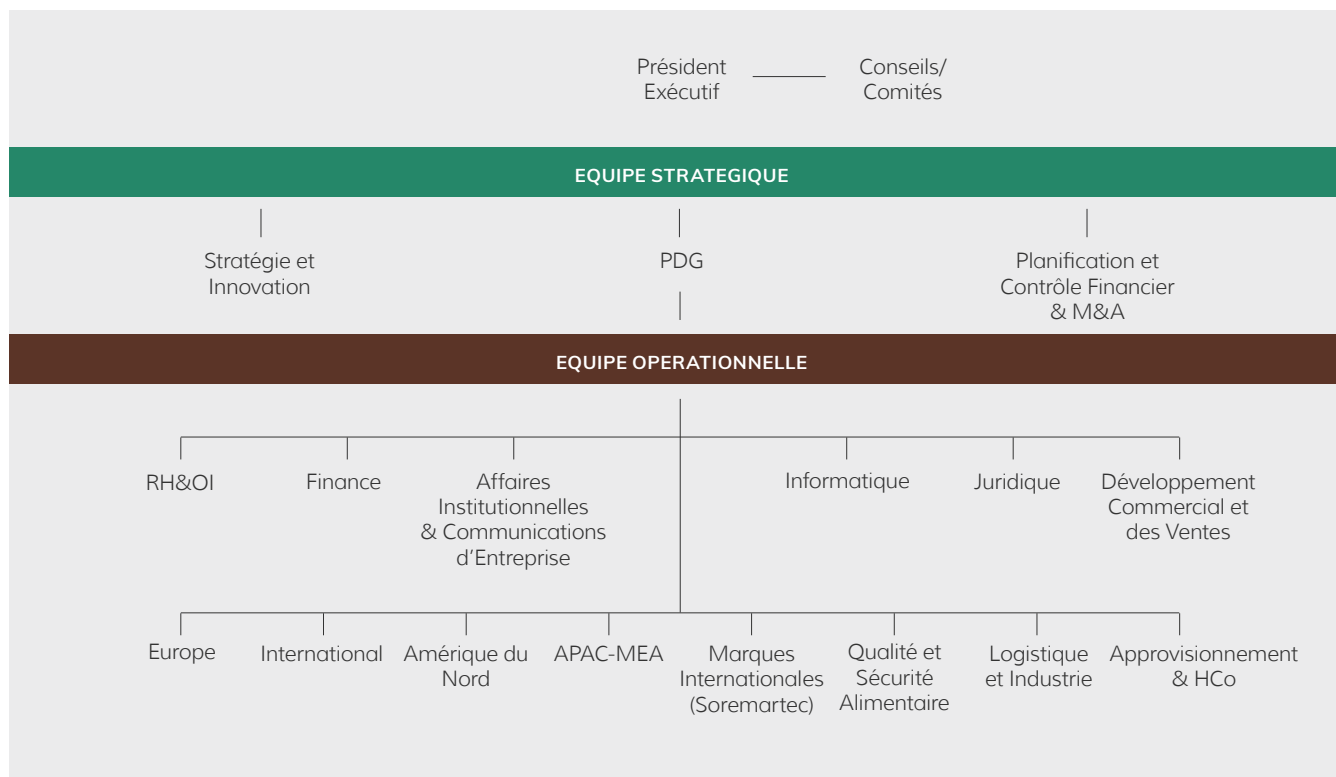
Président Exécutif

Conseils/ Comités

EQUIPE STRATEGIQUE

Stratégie et Innovation

PDG

Planification et Contrôle Financier & M&A

EQUIPE OPERATIONNELLE

RH&OI

Finance

Affaires Institutionnelles & Communications d'Entreprise

Informatique

Juridique

Développement Commercial et des Ventes

Europe

International

Amérique du Nord

APAC-MEA

Marques Internationales (Soremartec)

Qualité et Sécurité Alimentaire

Logistique et Industrie

Approvisionnement & HCo